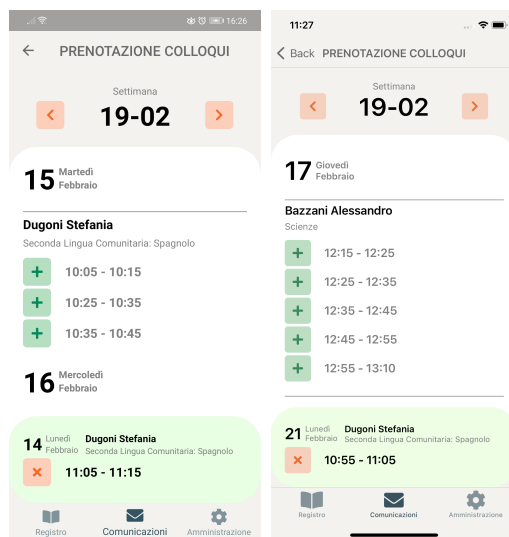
16:26

PRENOTAZIONE COLLOQUI

Settimana

19-02

15 Martedì Febbraio

Dugoni Stefania

Seconda Lingua Comunitaria: Spagnolo

10:05 - 10:15

10:25 - 10:35

10:35 - 10:45

16 Mercoledì Febbraio

14 Lunedì Febbraio Dugoni Stefania Seconda Lingua Comunitaria: Spagnolo

11:05 - 11:15

Registro

Comunicazioni

Amministrazione

11:27

Back PRENOTAZIONE COLLOQUI

Settimana

19-02

17 Giovedì Febbraio

Bazzani Alessandro

Scienze

12:15 - 12:25

12:25 - 12:35

12:35 - 12:45

12:45 - 12:55

12:55 - 13:10

21 Lunedì Febbraio Dugoni Stefania Seconda Lingua Comunitaria: Spagnolo

10:55 - 11:05

Registro

Comunicazioni

Amministrazione